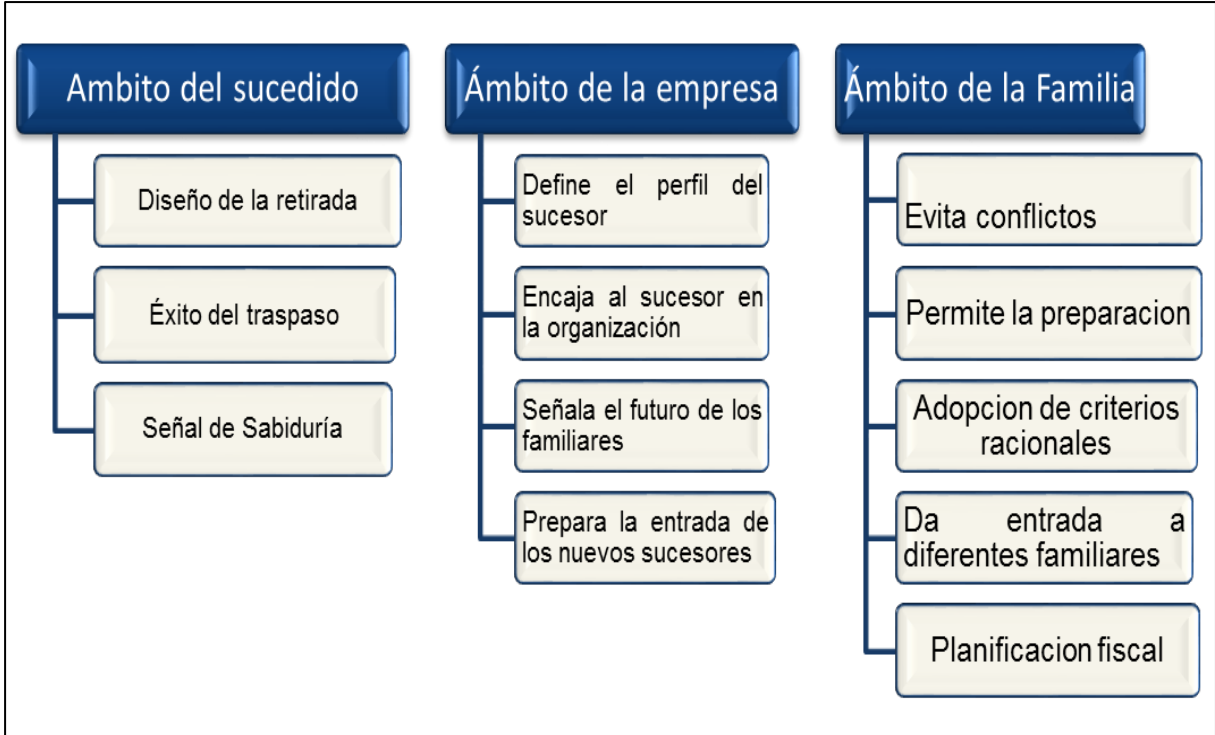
Ambito del sucedido

Diseño de la retirada

Éxito del traspaso

Señal de Sabiduría

Ámbito de la empresa

Define el perfil del sucesor

Encaja al sucesor en la organización

Señala el futuro de los familiares

Prepara la entrada de los nuevos sucesores

Ámbito de la Familia

Evita conflictos

Permite la preparacion

Adopcion de criterios racionales

Da entrada a diferentes familiares

Planificacion fiscal